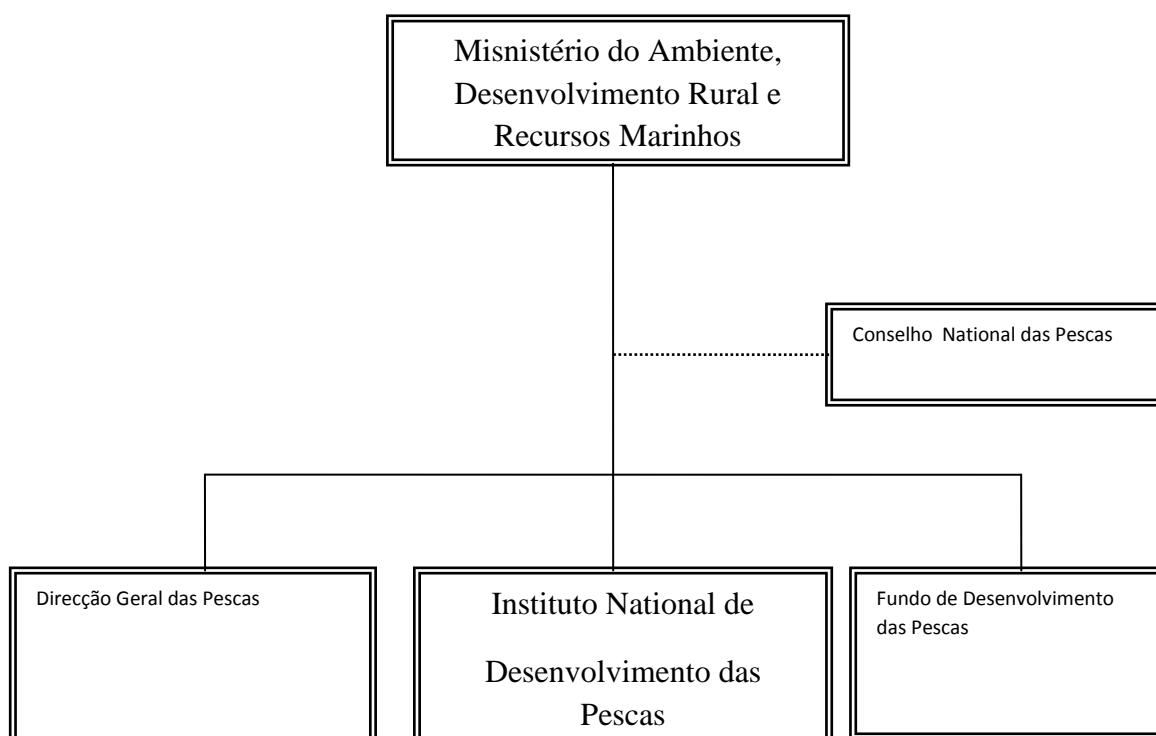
Misnistério do Ambiente, Desenvolvimento Rural e Recursos Marinhos

Conselho National das Pescas

Direcção Geral das Pescas

Instituto National de Desenvolvimento das Pescas

Fundo de Desenvolvimento das Pescas